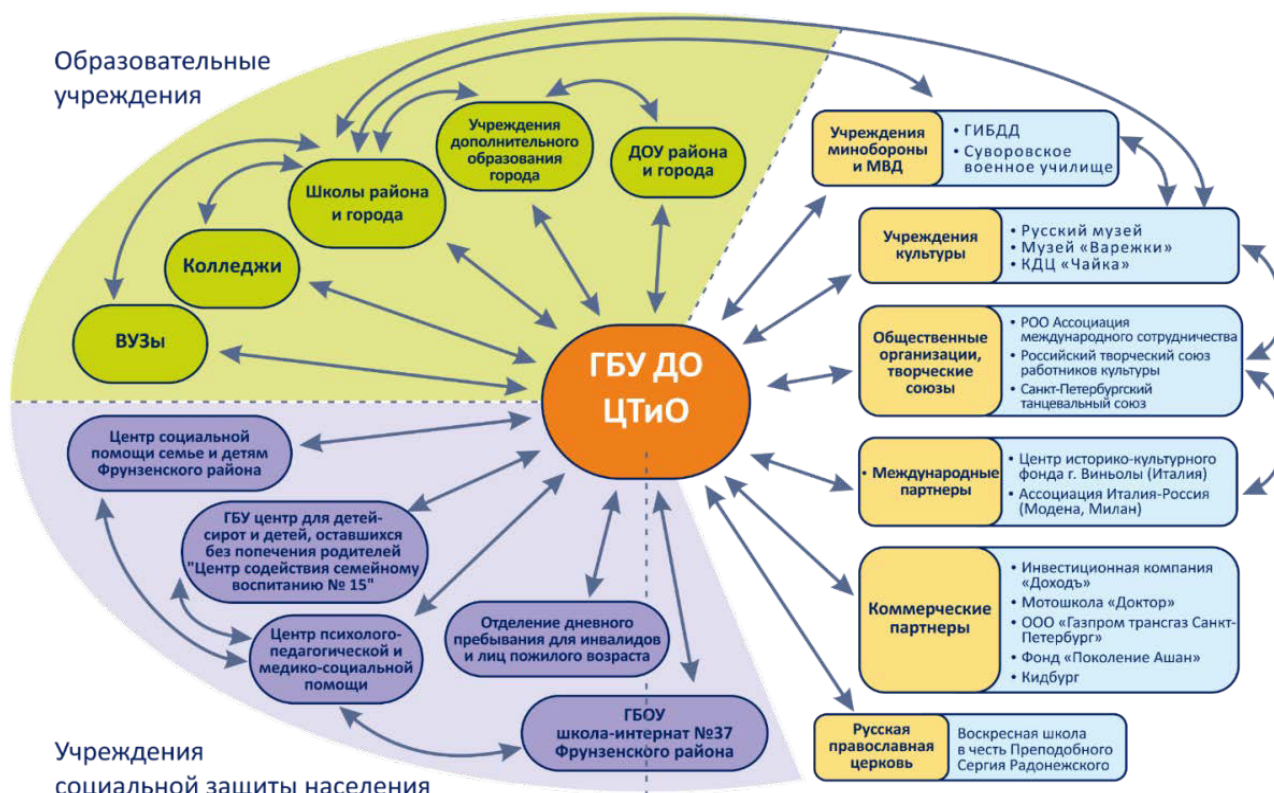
Образовательные учреждения

Учреждения дополнительного образования города

ДОУ района и города

Школы района и города

Колледжи

ВУЗы

ГБУ ДО ЦТиО

Учреждения минобороны и МВД

• ГИБДД
• Суворовское военное училище

Учреждения культуры

• Русский музей
• Музей «Варежки»
• КДЦ «Чайка»

Общественные организации, творческие союзы

• РОО Ассоциация международного сотрудничества
• Российский творческий союз работников культуры
• Санкт-Петербургский танцевальный союз

• Международные партнеры

• Центр историко-культурного фонда г. Виньолы (Италия)
• Ассоциация Италия-Россия (Модена, Милан)

Коммерческие партнеры

• Инвестиционная компания «Доходъ»
• Мотошкола «Доктор»
• ООО «Газпром трансгаз Санкт-Петербург»
• Фонд «Поколение Ашан»
• Кидбург

Русская православная церковь

Воскресная школа в честь Преподобного Сергия Радонежского

Центр социальной помощи семье и детям Фрунзенского района

ГБУ центр для детей-сирот и детей, оставшихся без попечения родителей "Центр содействия семейному воспитанию № 15"

Центр психолого-педагогической и медико-социальной помощи

Отделение дневного пребывания для инвалидов и лиц пожилого возраста

ГБОУ школа-интернат №37 Фрунзенского района

Учреждения социальной защиты населения